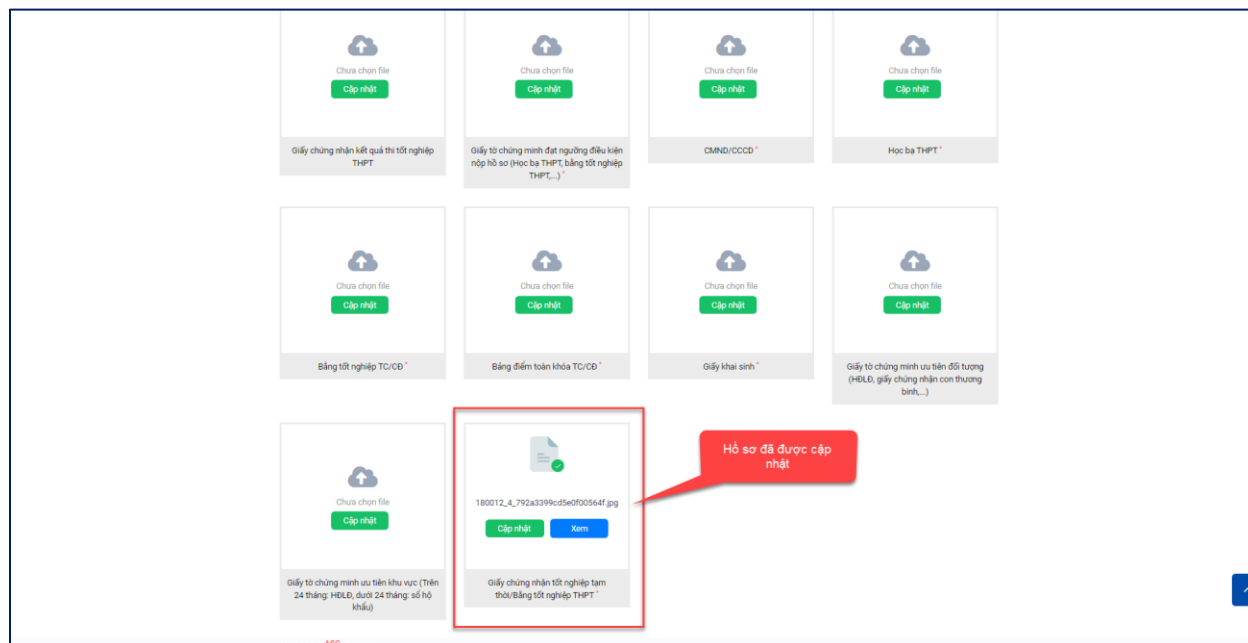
Chưa chọn file
Cập nhật
Giấy chứng nhận kết quả thi tốt nghiệp THPT

Chưa chọn file
Cập nhật
Giấy tờ chứng minh đạt ngưỡng điều kiện nộp hồ sơ (Học bạ THPT, bằng tốt nghiệp THPT,...) *

Chưa chọn file
Cập nhật
CMND/CCCD *

Chưa chọn file
Cập nhật
Học bạ THPT *

Chưa chọn file
Cập nhật
Bằng tốt nghiệp TC/CĐ *

Chưa chọn file
Cập nhật
Bảng điểm toàn khóa TC/CĐ *

Chưa chọn file
Cập nhật
Giấy khai sinh *

Chưa chọn file
Cập nhật
Giấy tờ chứng minh ưu tiên đối tượng (HĐLĐ, giấy chứng nhận con thương binh,...)

Chưa chọn file
Cập nhật
Giấy tờ chứng minh ưu tiên khu vực (Trên 24 tháng: HĐLĐ, dưới 24 tháng: sổ hộ khẩu)

180012_4_792a3399cd5e0f00564f.jpg
Cập nhật
Xem
Giấy chứng nhận tốt nghiệp tạm thời/Bằng tốt nghiệp THPT *

Hồ sơ đã được cập nhật